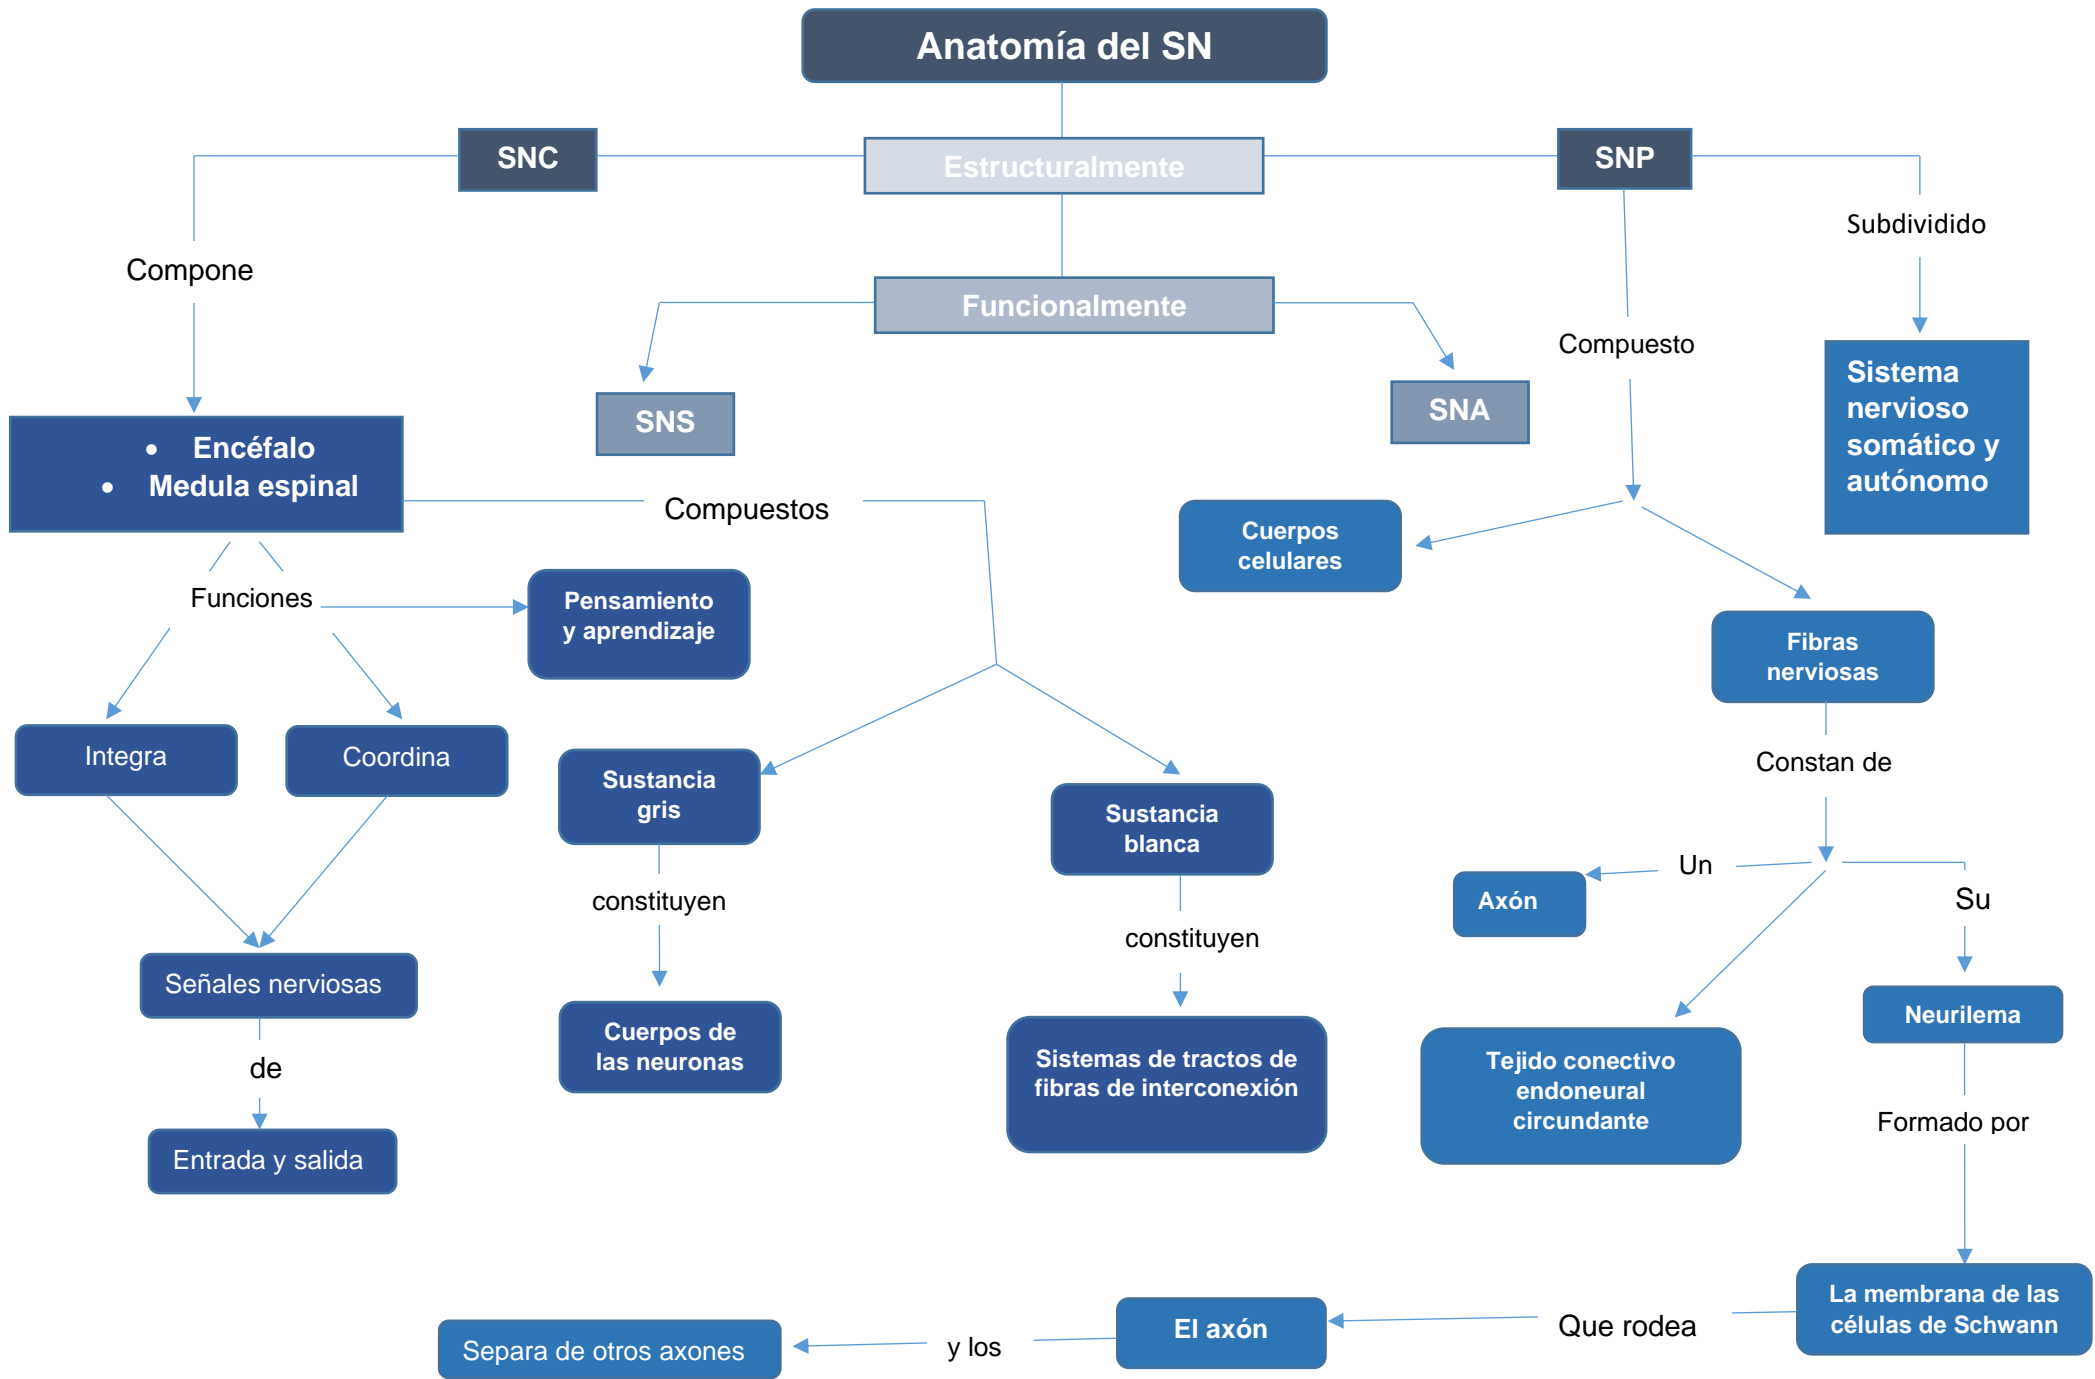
Anatomía del SN

SNC

Estructuralmente

SNP

Subdividido

Compone

Funcionalmente

Compuesto

Sistema nervioso somático y autónomo

SNS

SNA

- Encéfalo
- Medula espinal

Compuestos

Cuerpos celulares

Funciones

Pensamiento y aprendizaje

Fibras nerviosas

Integra

Coordina

Sustancia gris

Sustancia blanca

Constan de

Un

Axón

Su

constituyen

constituyen

Señales nerviosas

Neurilema

de

Cuerpos de las neuronas

Sistemas de tractos de fibras de interconexión

Tejido conectivo endoneural circundante

Formado por

Entrada y salida

La membrana de las células de Schwann

Que rodea

El axón

y los

Separa de otros axones